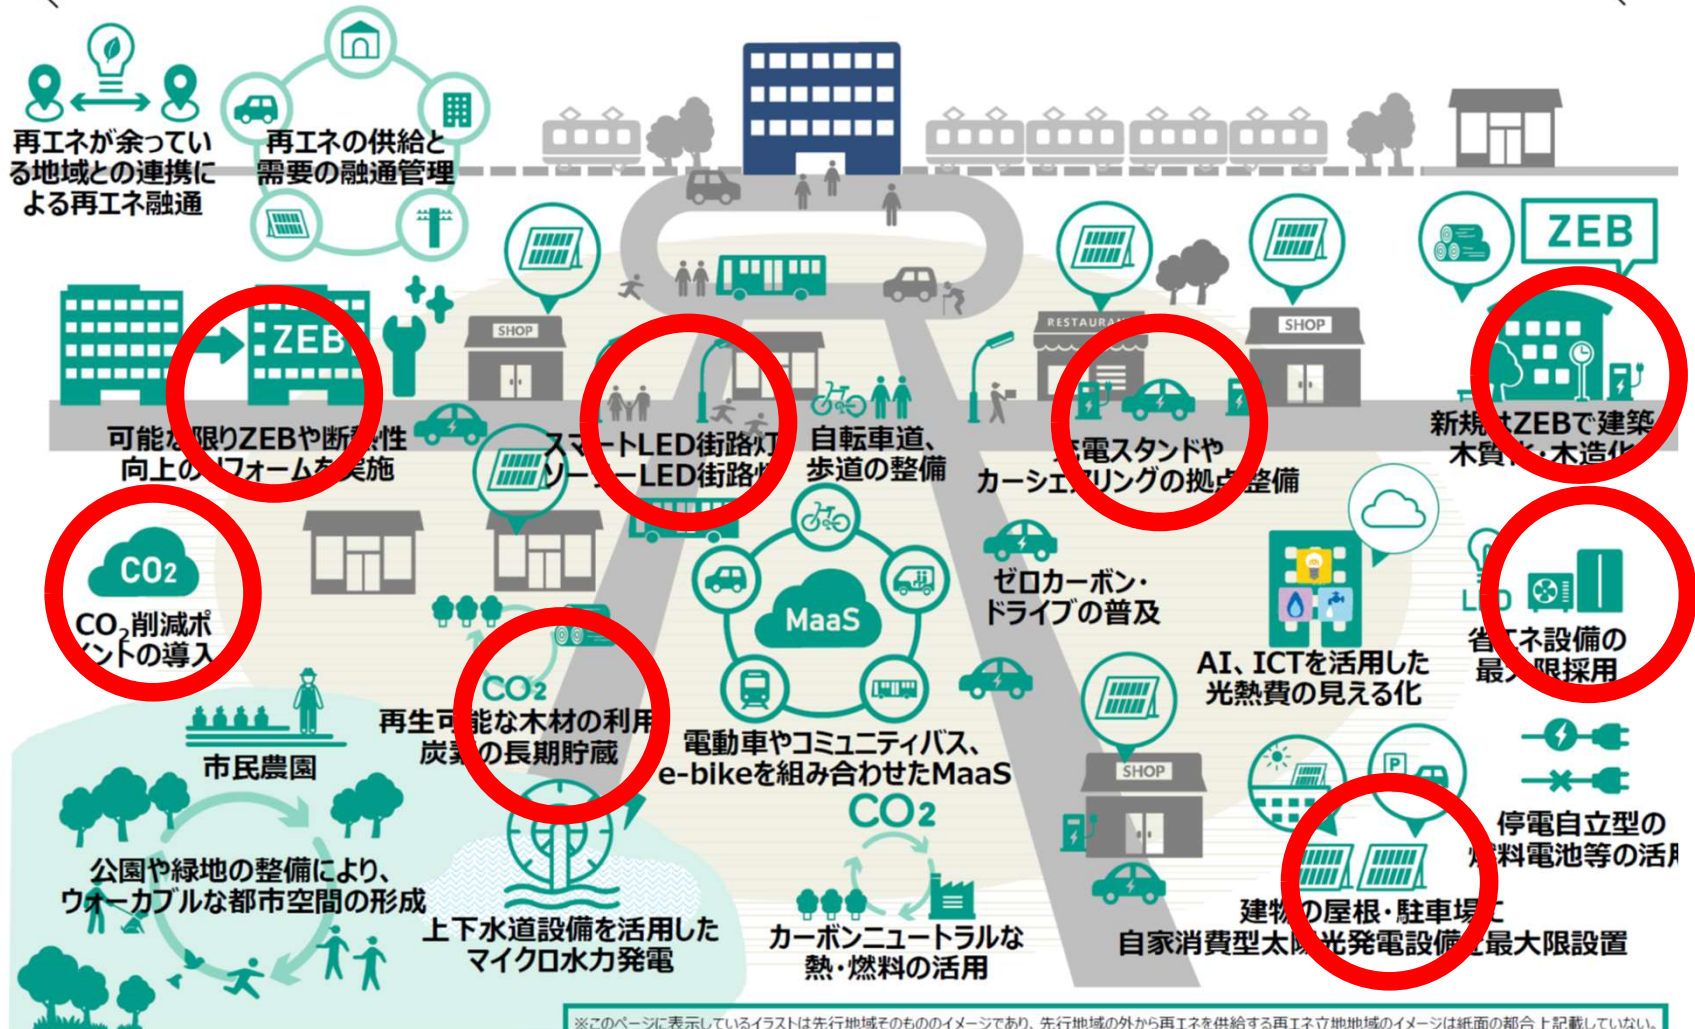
再エネが余っている地域との連携による再エネ融通

再エネの供給と需要の融通管理

ZEB

SHOP

RESTAURANT

SHOP

ZEB

可能な限りZEBや断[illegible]性向上の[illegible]フォームを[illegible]実施

スマ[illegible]トLED街路灯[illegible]ソー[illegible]ーLED街路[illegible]

自転車道、歩道の整備

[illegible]電スタンドやカーシェ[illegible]リングの拠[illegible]整備

新規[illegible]ZEBで建築木質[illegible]・木造化

$CO_2$

$CO_2$削減ポ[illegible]ントの導入

MaaS

ゼロカーボン・ドライブの普及

AI、ICTを活用した光熱費の見える化

省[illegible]ネ設備の最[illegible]限採用

$CO_2$

再生可能な木材の利用炭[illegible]の長期貯蔵

電動車やコミュニティバス、e-bikeを組み合わせたMaaS

市民農園

$CO_2$

SHOP

P

停電自立型の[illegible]料電池等の活用

公園や緑地の整備により、ウォーカブルな都市空間の形成

上下水道設備を活用したマイクロ水力発電

カーボンニュートラルな熱・燃料の活用

建物の屋根・駐車場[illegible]自家消費型太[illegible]光発電設備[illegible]最大限設置

※このページに表示しているイラストは先行地域そのもののイメージであり、先行地域の外から再エネを供給する再エネ立地地域のイメージは紙面の都合上記載していない。